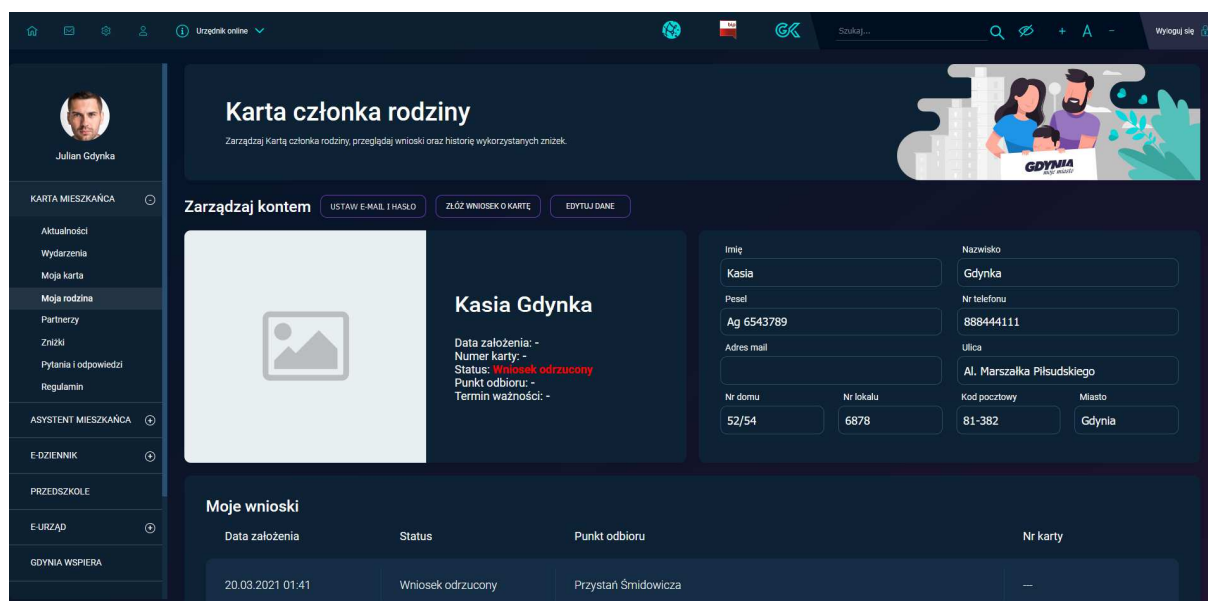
Urzędnik online

Szukaj...

+ A -

Wyloguj się

Julian Gdynka

KARTA MIESZKAŃCA

Aktualności
Wydarzenia
Moja karta
Moja rodzina
Partnerzy
Zniżki
Pytania i odpowiedzi
Regulamin

ASYSTENT MIESZKAŃCA

E-DZIENNIK

PRZEDSZKOLE

E-URZĄD

GDYNIA WSPIERA

Karta członka rodziny

Zarządzaj Kartą członka rodziny, przeglądaj wnioski oraz historię wykorzystanych zniżek.

GDYNIA moje miasto

Zarządzaj kontem

USTAW E-MAIL I HASŁO

ZŁÓŻ WNIOSEK O KARTĘ

EDYTUJ DANE

Kasia Gdynka

Data założenia: -
Numer karty: -
Status: Wniosek odrzucony
Punkt odbioru: -
Termin ważności: -

Imię
Kasia

Nazwisko
Gdynka

Pesel
Ag 6543789

Nr telefonu
888444111

Adres mail

Ulica
Al. Marszałka Piłsudskiego

Nr domu
52/54

Nr lokalu
6878

Kod pocztowy
81-382

Miasto
Gdynia

Moje wnioski

| Data założenia | Status | Punkt odbioru | Nr karty |
|---|---|---|---|
| 20.03.2021 01:41 | Wniosek odrzucony | Przystań Śmidowicza | — |